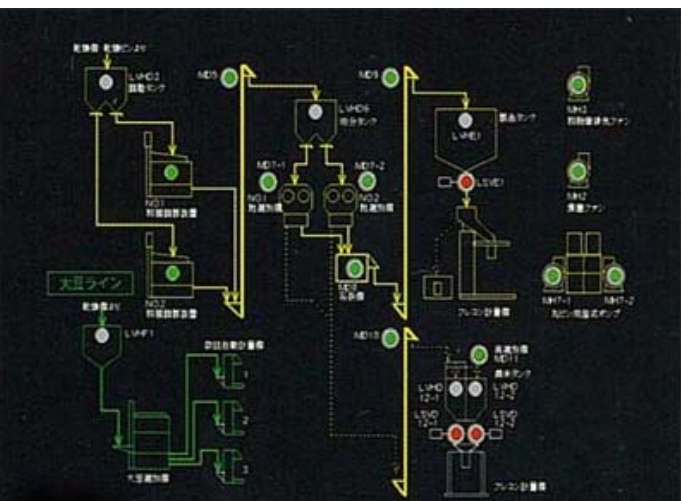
乾燥機 乾燥ビンより
LVHD2
調整タンク

MD5

MD9

製品タンク
LVHE1

MH2
粉塵吸引ファン

LVHD6
供給タンク

MD7-1
MD7-2

NO.1
粗選別機

NO.2
粗選別機

NO.1
粉粒調整機

LSVE1

MH2
風選ファン

NO.2
粉粒調整機

MD8
冷却機

大豆ライン

乾燥機より

MH7-1
MH7-2
ルビン型真空式ポンプ

LVHF1

MD10

高速分離
MD11
脱水タンク

自動定量計量機

1

LSHD 12-1
LSHD 12-2

2

LSVD 12-1
LSVD 12-2

3

大豆選別機

フレコン計量機

フレコン計量機